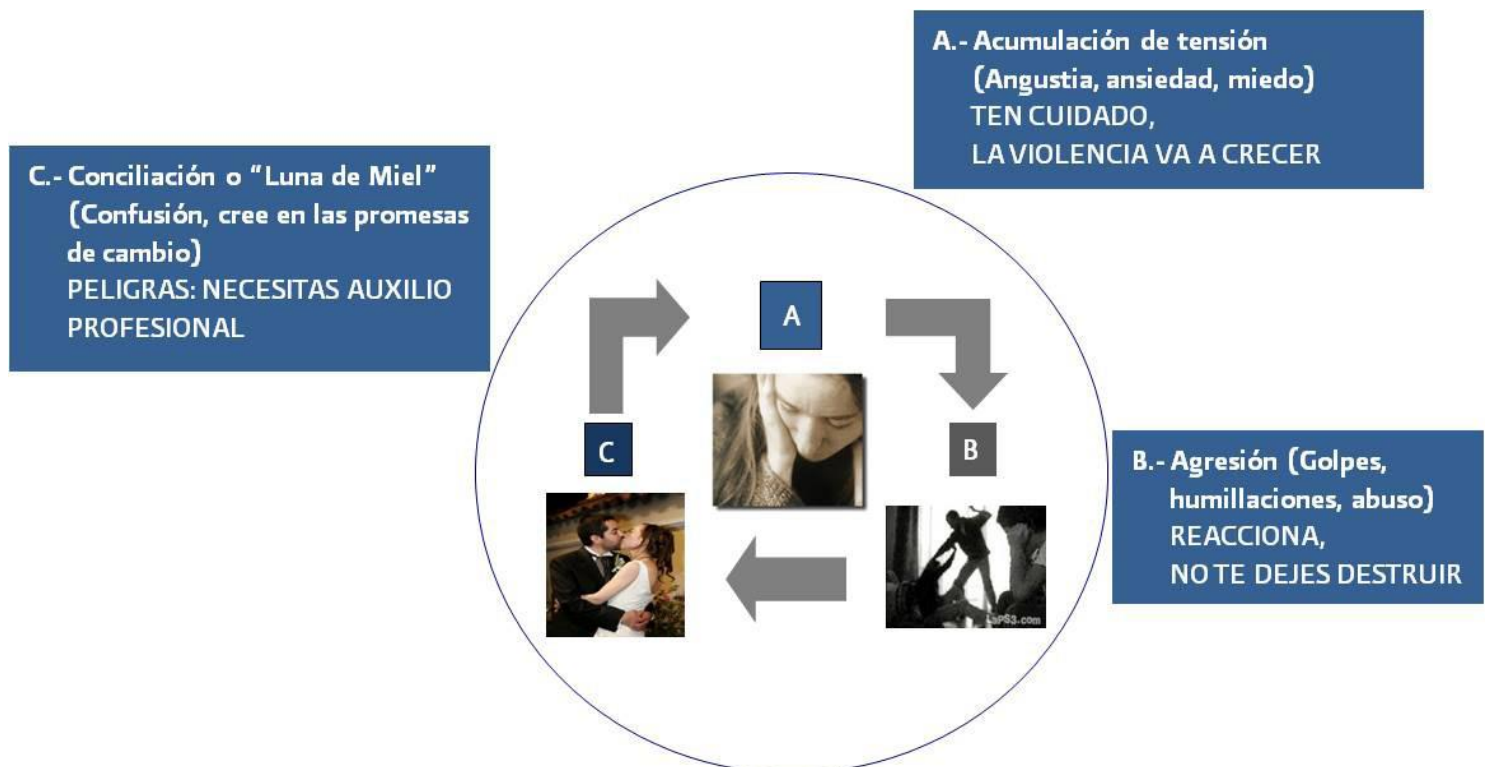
A.- Acumulación de tensión
(Angustia, ansiedad, miedo)
TEN CUIDADO,
LA VIOLENCIA VA A CRECER

C.- Conciliación o "Luna de Miel"
(Confusión, cree en las promesas de cambio)
PELIGRAS: NECESITAS AUXILIO PROFESIONAL

A

C

B

LaPS3.com

B.- Agresión (Golpes, humillaciones, abuso)
REACCIONA,
NO TE DEJES DESTRUIR